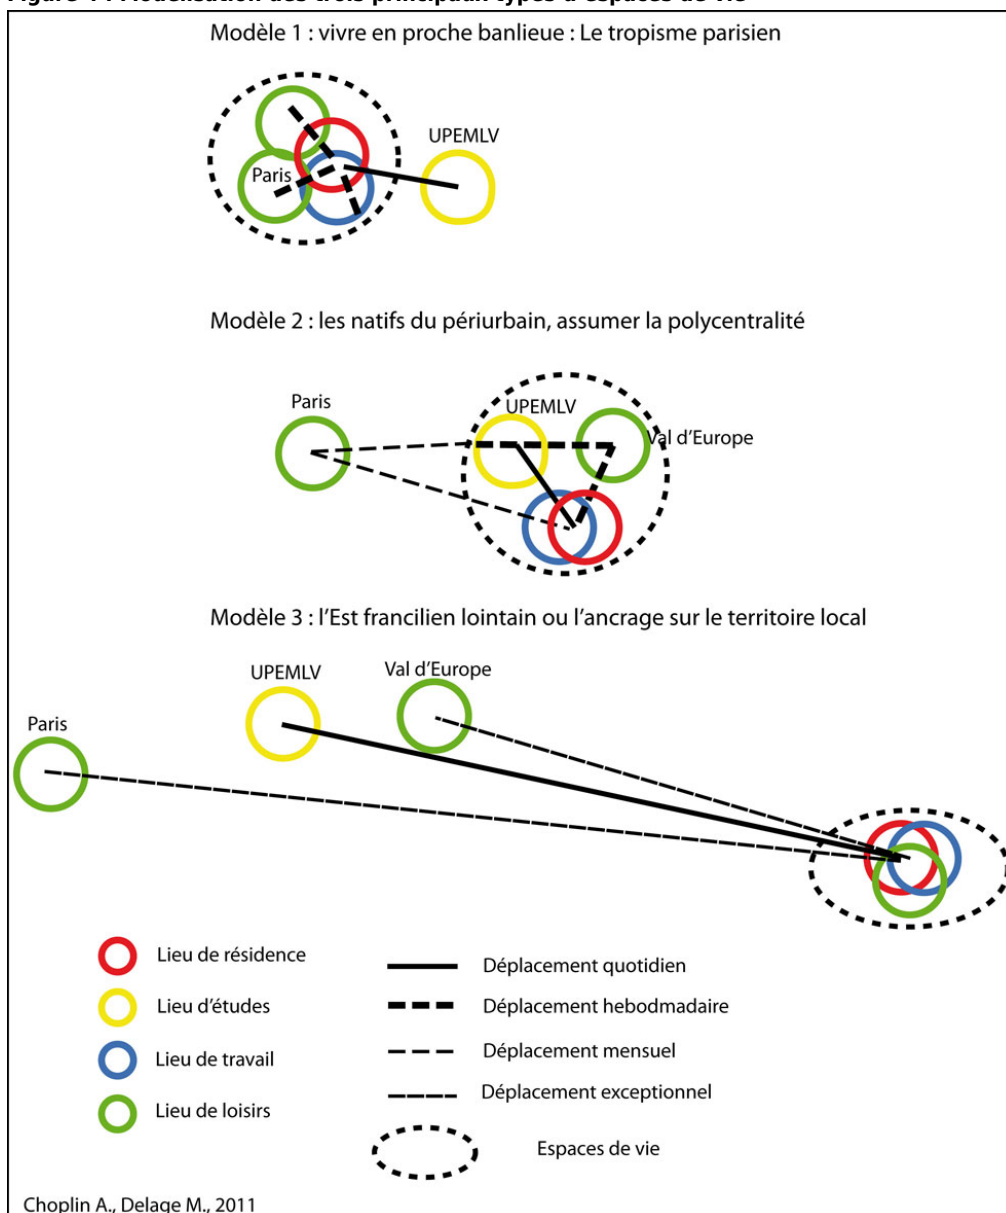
Figure 1 : Modélisation des trois principaux types d'espaces de vie

Modèle 1 : vivre en proche banlieue : Le tropisme parisien

UPEMLV

Paris

Modèle 2 : les natifs du périurbain, assumer la polycentralité

Paris

UPEMLV

Val d'Europe

Modèle 3 : l'Est francilien lointain ou l'ancrage sur le territoire local

UPEMLV

Val d'Europe

Paris

Lieu de résidence

Lieu d'études

Lieu de travail

Lieu de loisirs

Déplacement quotidien

Déplacement hebodmadaire

Déplacement mensuel

Déplacement exceptionnel

Espaces de vie

Choplin A., Delage M., 2011